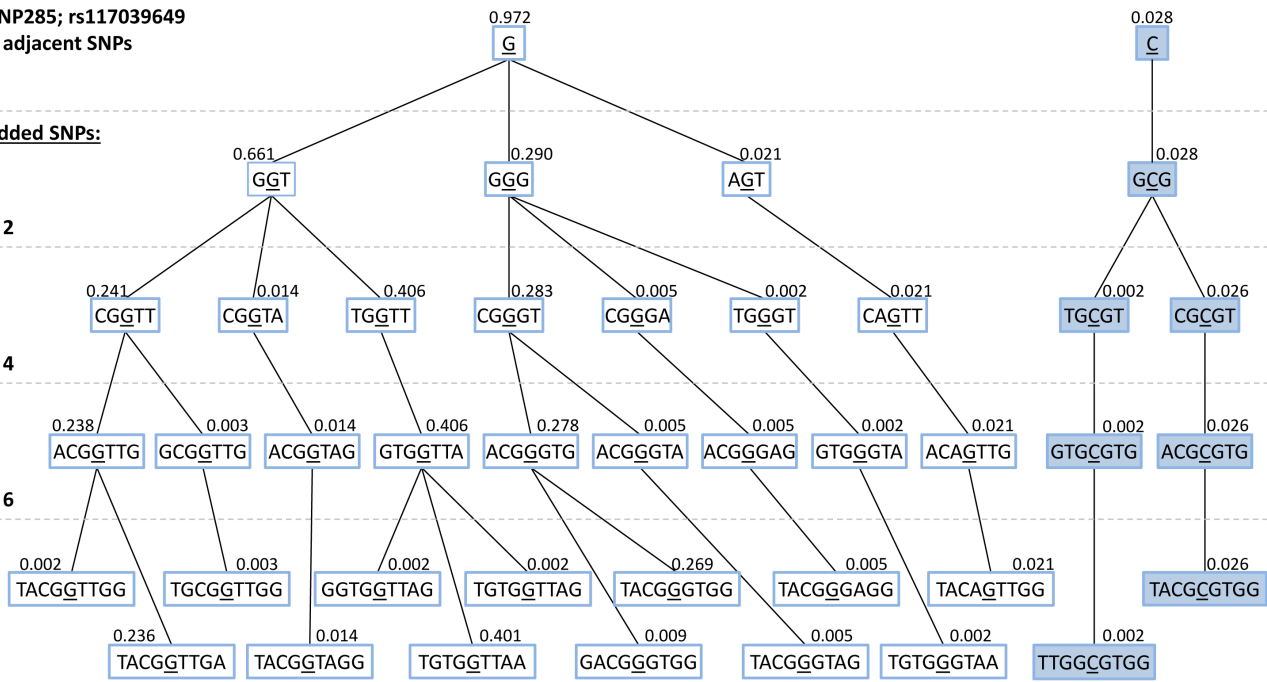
NP285; rs117039649
adjacent SNPs

dded SNPs:

2

4

6

0.972
G

0.028
C

0.661
GGT

0.290
GGG

0.021
AGT

0.028
GCG

0.241
CGGTT

0.014
CGGTA

0.406
TGGTT

0.283
CGGGT

0.005
CGGGA

0.002
TGGGT

0.021
CAGTT

0.002
TGCGT

0.026
CGCGT

0.238
ACGGTTG

0.003
GCGGTTG

0.014
ACGGTAG

0.406
GTGGTTA

0.278
ACGGGTG

0.005
ACGGGTA

0.005
ACGGGAG

0.002
GTGGGTA

0.021
ACAGTTG

0.002
GTGCGTG

0.026
ACGCGTG

0.002
TACGGTTGG

0.003
TGCGGTTGG

0.002
GGTGGTTAG

0.002
TGTGGTTAG

0.269
TACGGGTGG

0.005
TACGGGAGG

0.021
TACAGTTGG

0.026
TACGCGTGG

0.236
TACGGTTGA

0.014
TACGGTAGG

0.401
TGTGGTTAA

0.009
GACGGGTGG

0.005
TACGGGTAG

0.002
TGTGGGTAA

0.002
TTGGCGTGG